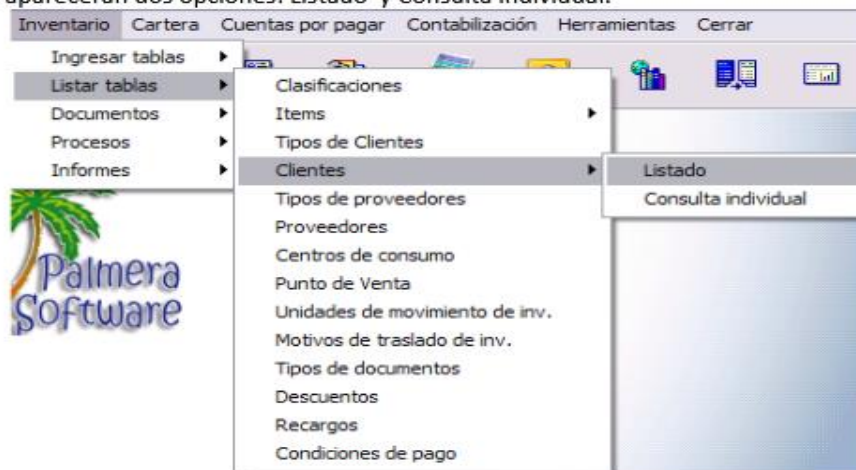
aparecerán dos opciones: Listado y Consulta individual.

Inventario Cartera Cuentas por pagar Contabilización Herramientas Cerrar

Ingresar tablas
Listar tablas
Documentos
Procesos
Informes

Clasificaciones
Items
Tipos de Clientes
Clientes
Tipos de proveedores
Proveedores
Centros de consumo
Punto de Venta
Unidades de movimiento de inv.
Motivos de traslado de inv.
Tipos de documentos
Descuentos
Recargos
Condiciones de pago

Listado
Consulta individual

Palmera Software